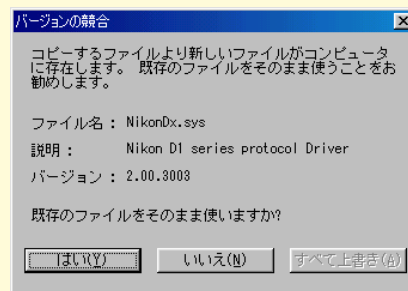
バージョンの競合

コピーするファイルより新しいファイルがコンピュータに存在します。 既存のファイルをそのまま使うことをお勧めします。

ファイル名： NikonDx.sys

説明： Nikon D1 series protocol Driver

バージョン： 2.00.3003

既存のファイルをそのまま使いますか?

はい(Y)

いいえ(N)

すべて上書き(A)